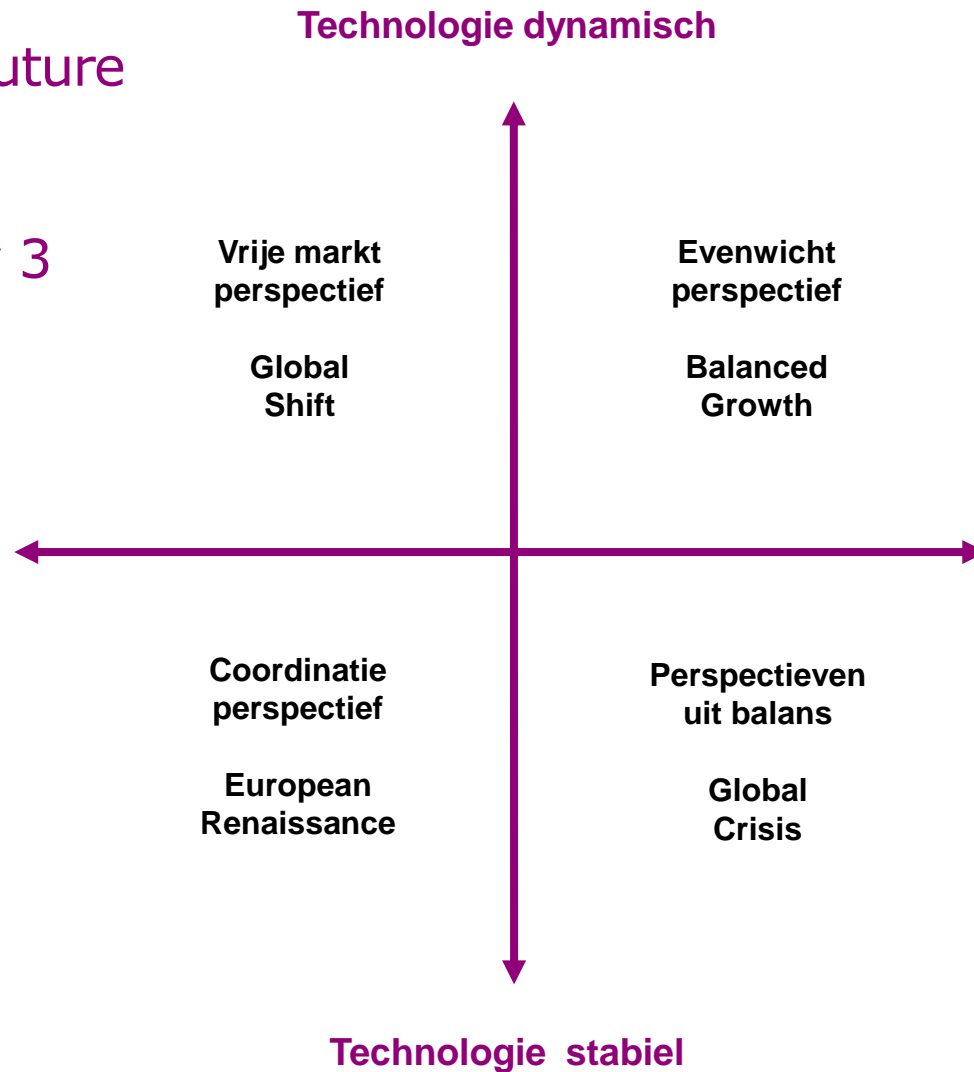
uture

3

Technologie dynamisch

Vrije markt perspectief

Global Shift

Evenwicht perspectief

Balanced Growth

Coordinatie perspectief

European Renaissance

Perspectieven uit balans

Global Crisis

Technologie stabiel